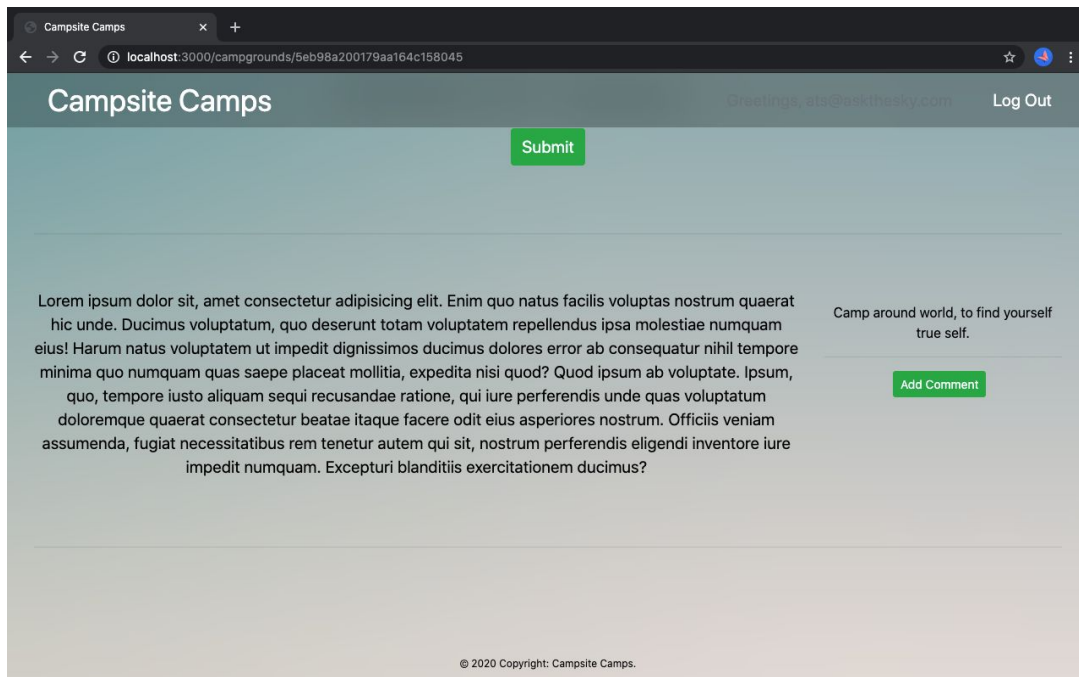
Campsite Camps

localhost:3000/campgrounds/5eb98a200179aa164c158045

Campsite Camps

Greetings, ats@asktheskу.com

Log Out

Submit

Lorem ipsum dolor sit, amet consectetur adipisicing elit. Enim quo natus facilis voluptas nostrum quaerat hic unde. Ducimus voluptatum, quo deserunt totam voluptatem repellendus ipsa molestiae numquam eius! Harum natus voluptatem ut impedit dignissimos ducimus dolores error ab consequatur nihil tempore minima quo numquam quas saepe placeat mollitia, expedita nisi quod? Quod ipsum ab voluptate. Ipsum, quo, tempore iusto aliquam sequi recusandae ratione, qui iure perferendis unde quas voluptatum doloremque quaerat consectetur beatae itaque facere odit eius asperiores nostrum. Officiis veniam assumenda, fugiat necessitatibus rem tenetur autem qui sit, nostrum perferendis eligendi inventore iure impedit numquam. Excepturi blanditiis exercitationem ducimus?

Camp around world, to find yourself true self.

Add Comment

© 2020 Copyright: Campsite Camps.